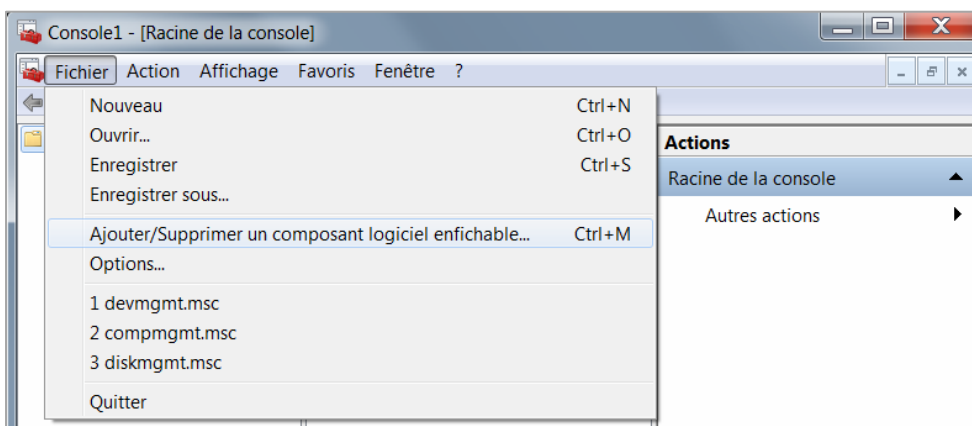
Console1 - [Racine de la console]

Fichier Action Affichage Favoris Fenêtre ?

Nouveau Ctrl+N
Ouvrir... Ctrl+O
Enregistrer Ctrl+S
Enregistrer sous...

Ajouter/Supprimer un composant logiciel enfichable... Ctrl+M
Options...

1 devmgmt.msc
2 compmgmt.msc
3 diskmgmt.msc

Quitter

Actions
Racine de la console
Autres actions